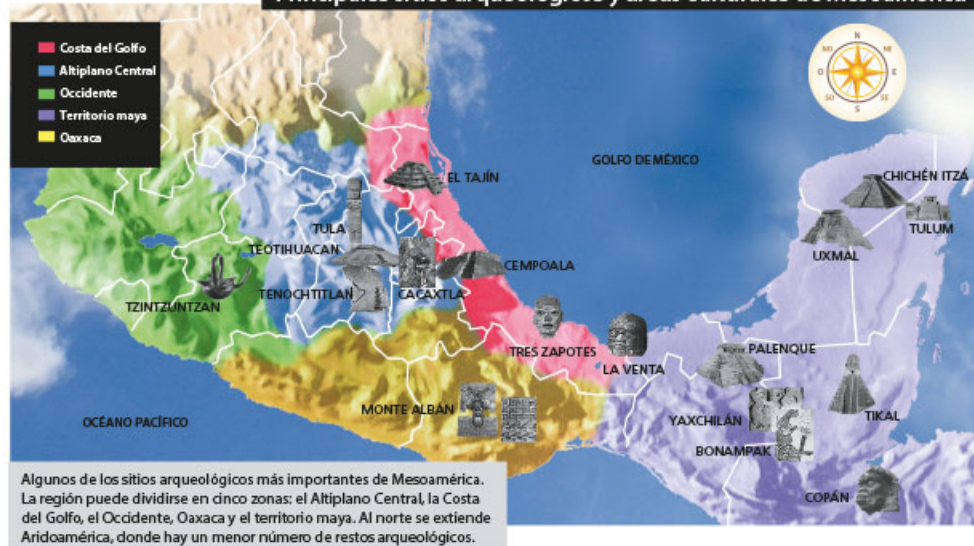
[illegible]

Costa del Golfo
Altiplano Central
Occidente
Territorio maya
Oaxaca

N
NE
E
SE
S
SO
O
NO

GOLFO DE MÉXICO

EL TAJÍN

TULA

TEOTIHUACAN

TENOCHTITLAN

CACAXTLA

CEMPOALA

TZINTZUNTZAN

CHICHÉN ITZÁ

TULUM

UXMAL

TRES ZAPOTES

LA VENTA

PALENQUE

OCÉANO PACÍFICO

MONTE ALBÁN

YAXCHILÁN

TIKAL

BONAMPAK

COPÁN

Algunos de los sitios arqueológicos más importantes de Mesoamérica. La región puede dividirse en cinco zonas: el Altiplano Central, la Costa del Golfo, el Occidente, Oaxaca y el territorio maya. Al norte se extiende Aridoamérica, donde hay un menor número de restos arqueológicos.